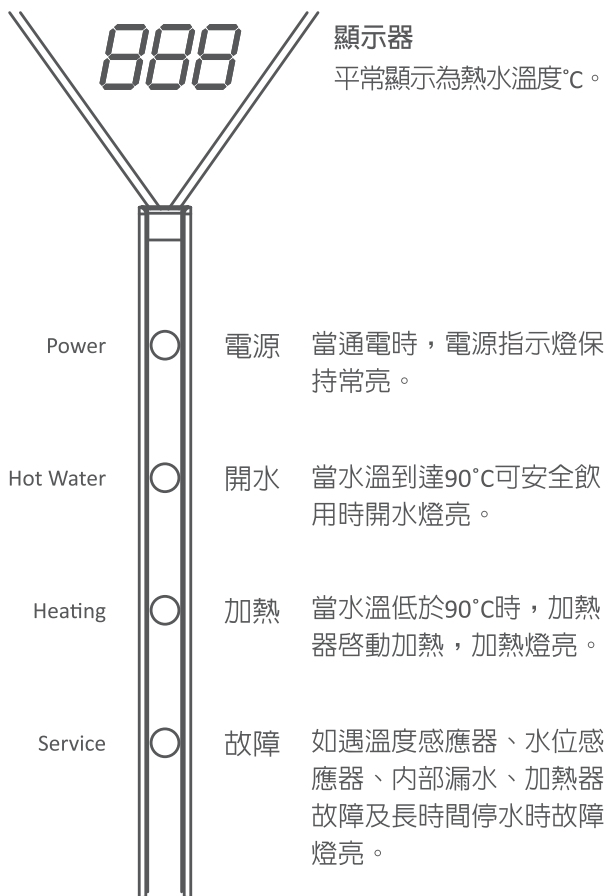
888

顯示器
平常顯示為熱水溫度°C。

Power
電源 當通電時，電源指示燈保持常亮。

Hot Water
開水 當水溫到達90°C可安全飲用時開水燈亮。

Heating
加熱 當水溫低於90°C時，加熱器啓動加熱，加熱燈亮。

Service
故障 如遇溫度感應器、水位感應器、內部漏水、加熱器故障及長時間停水時故障燈亮。